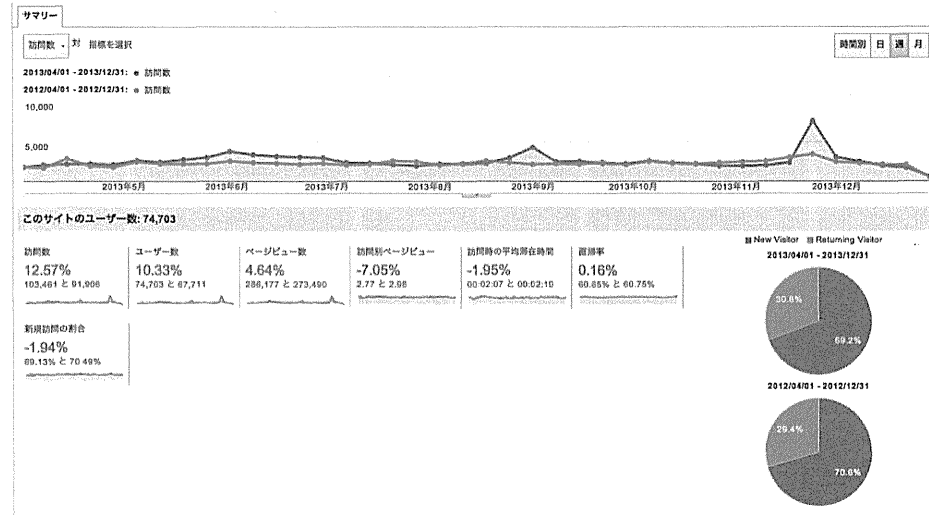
サマリー

訪問数 ▾ 対 指標を選択

時間別 日 週 月

2013/04/01 - 2013/12/31: ● 訪問数
2012/04/01 - 2012/12/31: ● 訪問数

10,000

5,000

2013年5月 2013年6月 2013年7月 2013年8月 2013年9月 2013年10月 2013年11月 2013年12月

このサイトのユーザー数: 74,703

訪問数
12.57%
103,461 と 91,906

ユーザー数
10.33%
74,703 と 67,711

ページビュー数
4.64%
286,177 と 273,490

訪問別ページビュー
-7.05%
2.77 と 2.98

訪問時の平均滞在時間
-1.95%
00:02:07 と 00:02:10

直帰率
0.16%
60.85% と 60.75%

新規訪問の割合
-1.94%
69.13% と 70.49%

■ New Visitor ■ Returning Visitor

2013/04/01 - 2013/12/31

30.8%

69.2%

2012/04/01 - 2012/12/31

29.4%

70.6%